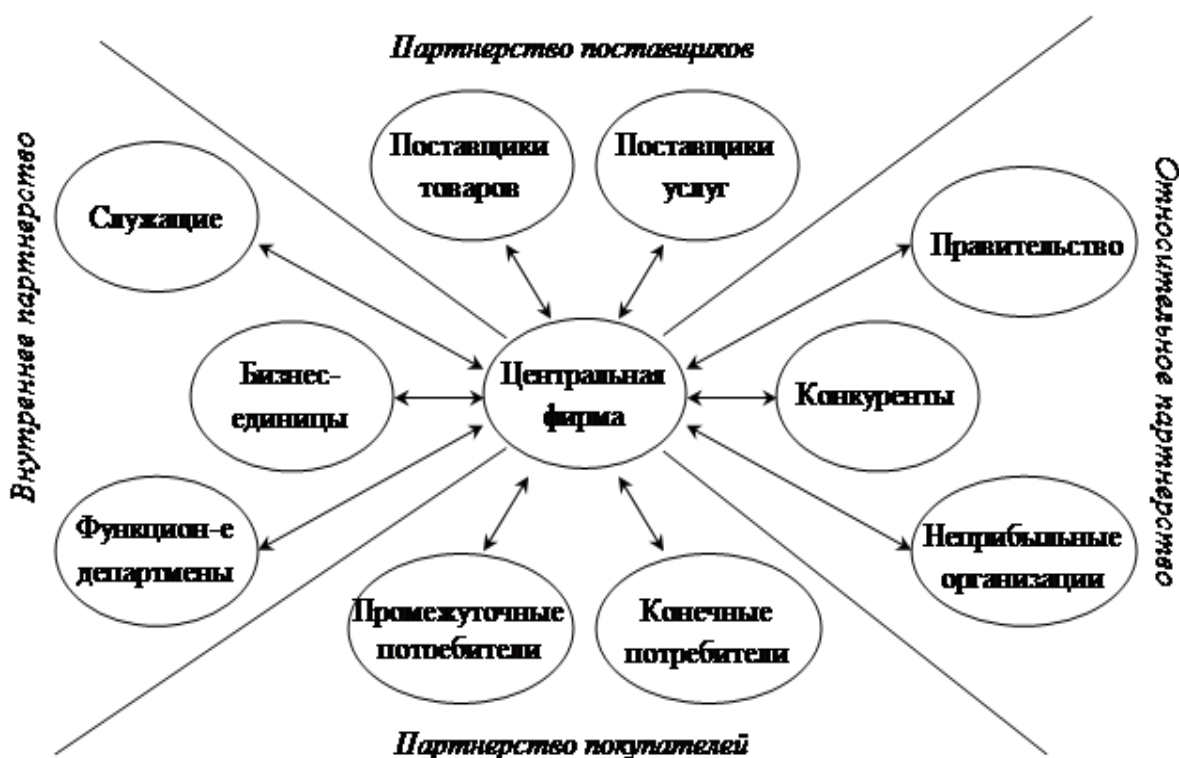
Партнерство поставщиков

Внутренние партнерство

Относительное партнерство

Поставщики товаров

Поставщики услуг

Служащие

Правительство

Бизнес-единицы

Центральная фирма

Конкуренты

Функцион-е департменты

Неприбыльные организации

Промежуточные потребители

Конечные потребители

Партнерство покупателей